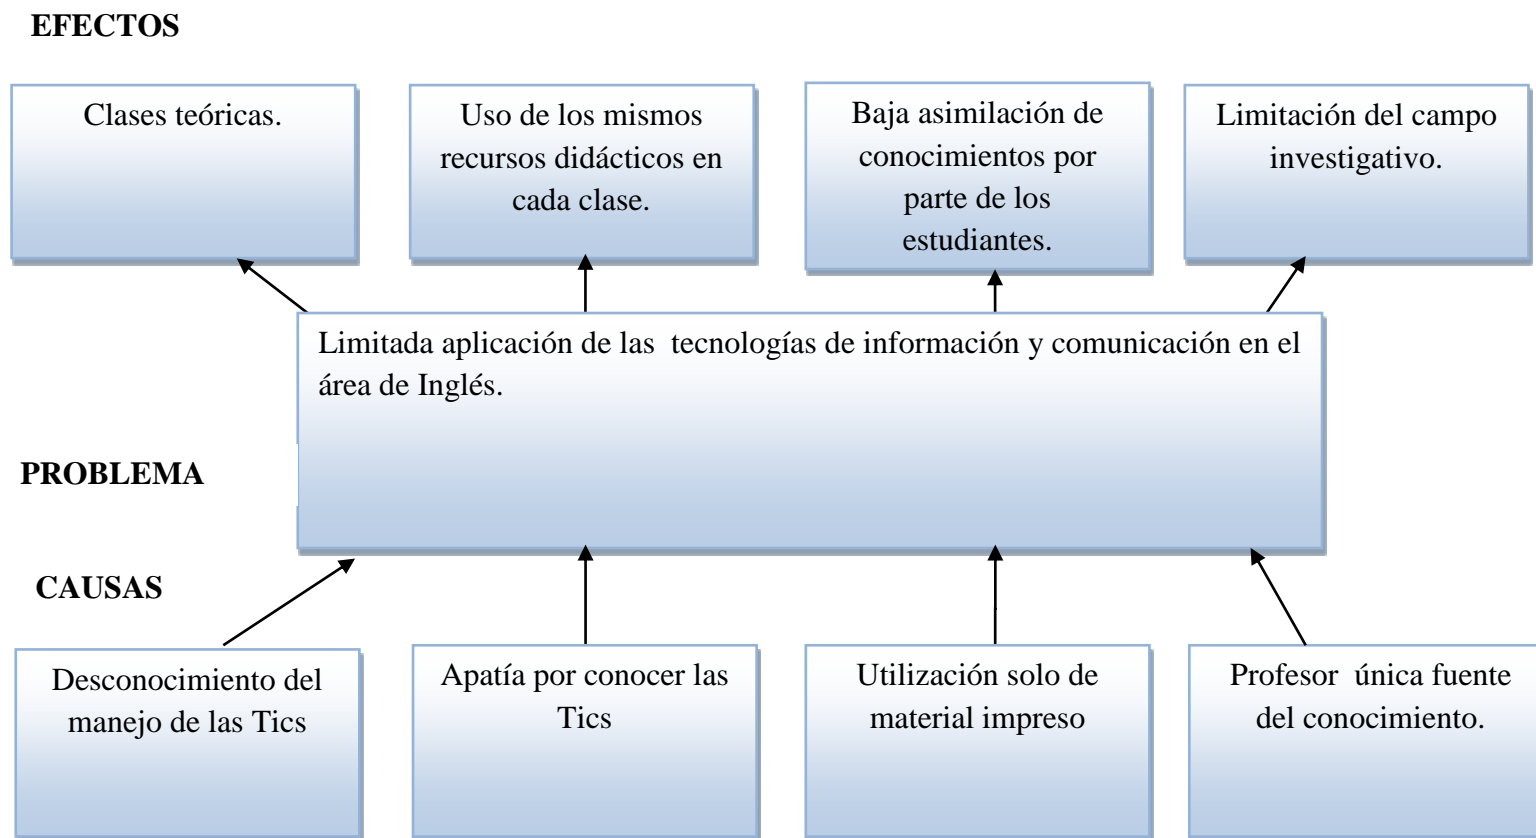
EFECTOS

Clases teóricas.

Uso de los mismos recursos didácticos en cada clase.

Baja asimilación de conocimientos por parte de los estudiantes.

Limitación del campo investigativo.

Limitada aplicación de las tecnologías de información y comunicación en el área de Inglés.

PROBLEMA

CAUSAS

Desconocimiento del manejo de las Tics

Apatía por conocer las Tics

Utilización solo de material impreso

Profesor única fuente del conocimiento.